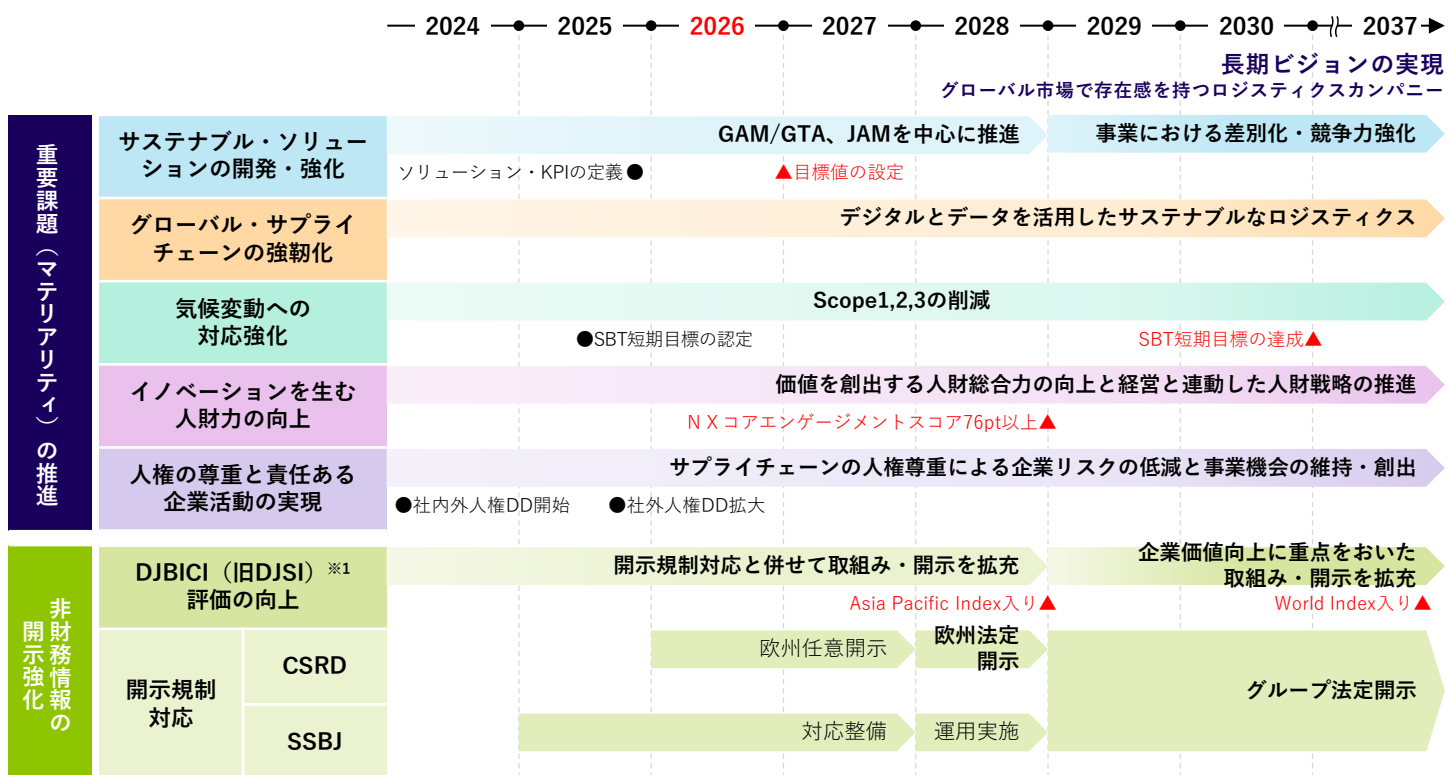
2024 2025 2026 2027 2028 2029 2030 2037

長期ビジョンの実現
グローバル市場で存在感を持つロジスティクスカンパニー

重要課題（マテリアリティ）の推進

サステナブル・ソリューションの開発・強化
GAM/GTA、JAMを中心に推進
事業における差別化・競争力強化
ソリューション・KPIの定義●
▲目標値の設定

グローバル・サプライチェーンの強靭化
デジタルとデータを活用したサステナブルなロジスティクス

気候変動への対応強化
Scope1,2,3の削減
●SBT短期目標の認定
SBT短期目標の達成▲

イノベーションを生む人財力の向上
価値を創出する人財総合力の向上と経営と連動した人財戦略の推進
ＮＸコアエンゲージメントスコア76pt以上▲

人権の尊重と責任ある企業活動の実現
サプライチェーンの人権尊重による企業リスクの低減と事業機会の維持・創出
●社内外人権DD開始
●社外人権DD拡大

非財務情報の開示強化

DJBICI（旧DJSI）※1 評価の向上
開示規制対応と併せて取組み・開示を拡充
企業価値向上に重点をおいた取組み・開示を拡充
Asia Pacific Index入り▲
World Index入り▲

開示規制対応
CSRD
欧州任意開示
欧州法定開示
SSBJ
対応整備
運用実施
グループ法定開示